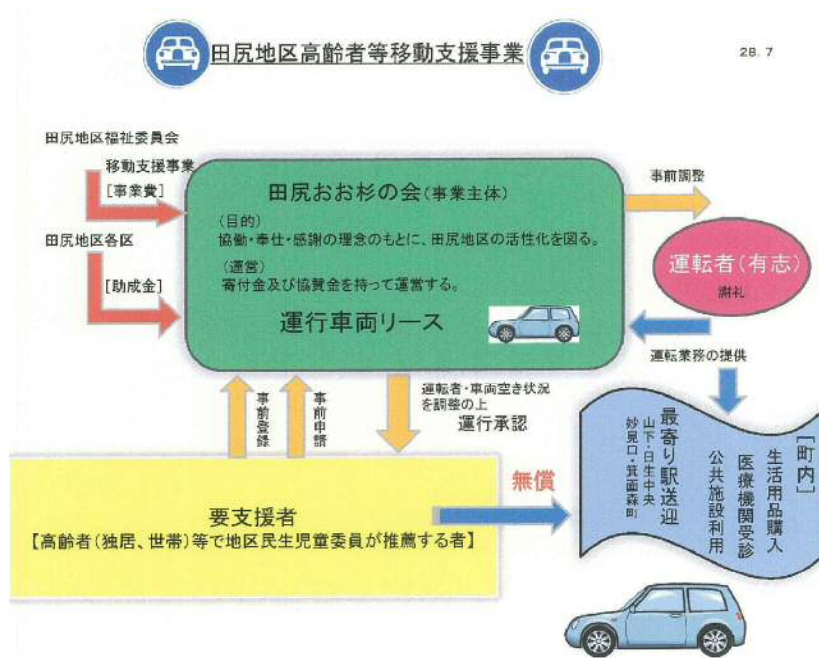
田尻地区高齢者等移動支援事業

28. 7

田尻地区福祉委員会

移動支援事業

［事業費］

田尻地区各区

［助成金］

田尻おお杉の会（事業主体）

（目的）

協働・奉仕・感謝の理念のもとに、田尻地区の活性化を図る。

（運営）

寄付金及び協賛金を持って運営する。

運行車両リース

事前調整

運転者（有志）

謝礼

運転業務の提供

事前登録

事前申請

運転者・車両空き状況を調整の上

運行承認

要支援者

【高齢者（独居、世帯）等で地区民生児童委員が推薦する者】

無償

［町内］

生活用品購入

医療機関受診

公共施設利用

最寄り駅送迎

山下・日生中央

妙見口・箕面森町